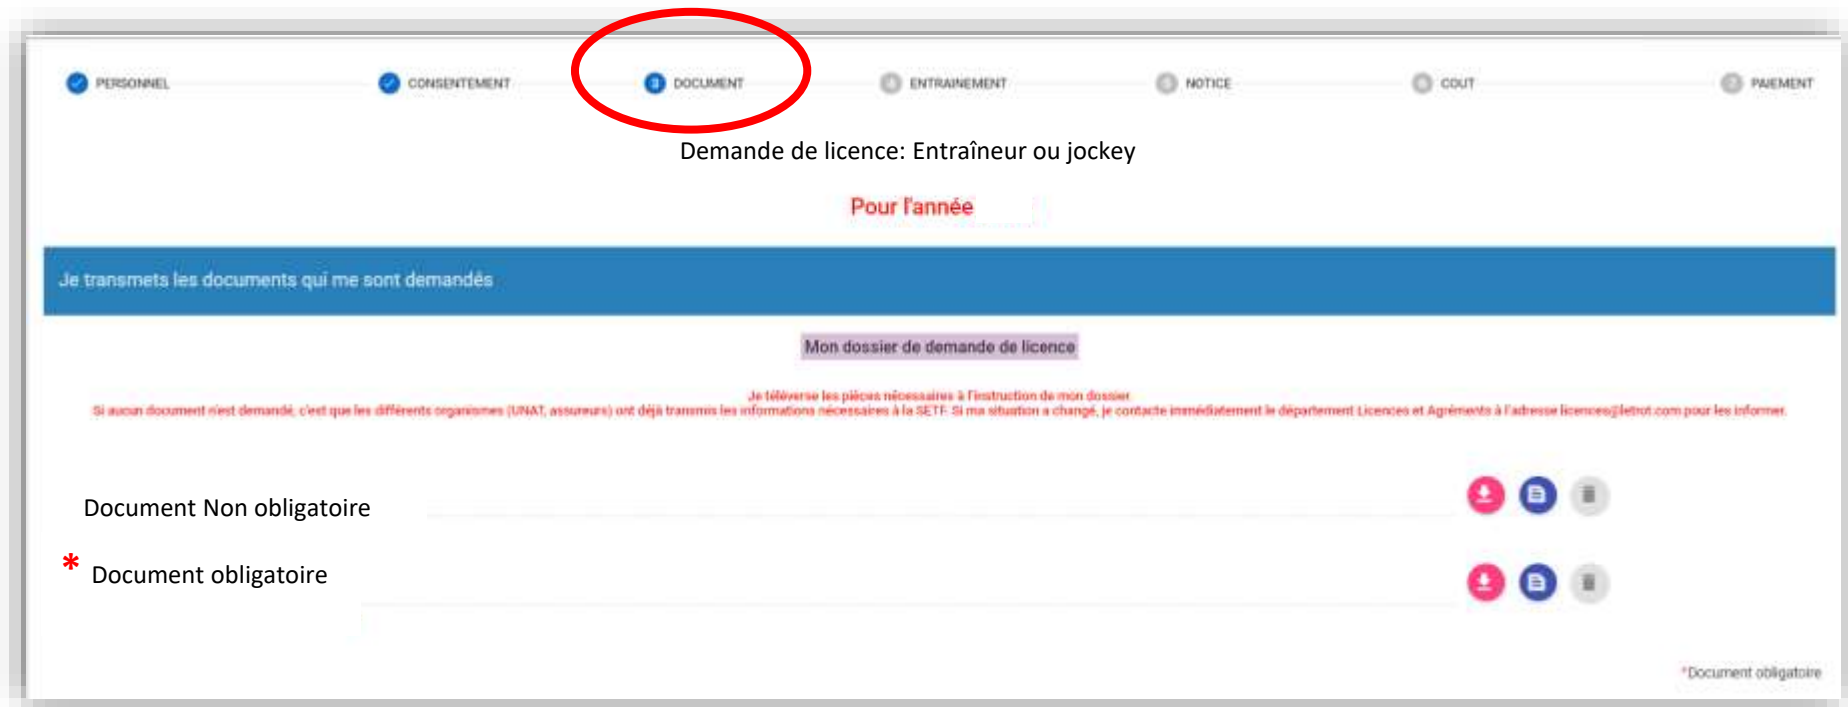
PERSONNEL CONSENTEMENT DOCUMENT ENTRAINEMENT NOTICE COUT PAIEMENT

Demande de licence: Entraîneur ou jockey

Pour l'année

Je transmets les documents qui me sont demandés

Mon dossier de demande de licence

Je téléverse les pièces nécessaires à l'instruction de mon dossier
Si aucun document n'est demandé, c'est que les différents organismes (UNAT, assureurs) ont déjà transmis les informations nécessaires à la SETF. Si ma situation a changé, je contacte immédiatement le département Licences et Agréments à l'adresse licences@letrot.com pour les informer.

Document Non obligatoire

* Document obligatoire

*Document obligatoire